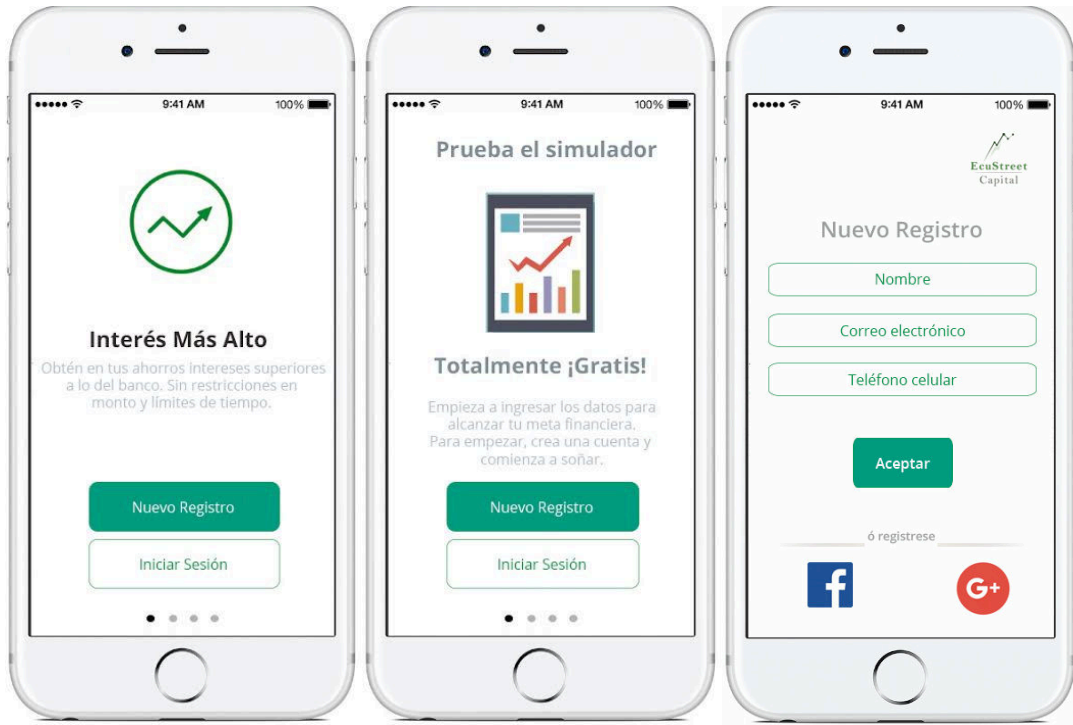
●●●●● 9:41 AM 100%

Interés Más Alto

Obtén en tus ahorros intereses superiores a lo del banco. Sin restricciones en monto y límites de tiempo.

Nuevo Registro

Iniciar Sesión

●●●●● 9:41 AM 100%

Prueba el simulador

Totalmente ¡Gratis!

Empieza a ingresar los datos para alcanzar tu meta financiera. Para empezar, crea una cuenta y comienza a soñar.

Nuevo Registro

Iniciar Sesión

●●●●● 9:41 AM 100%

EcuStreet Capital

Nuevo Registro

Nombre

Correo electrónico

Teléfono celular

Aceptar

ó registrese

f

G+